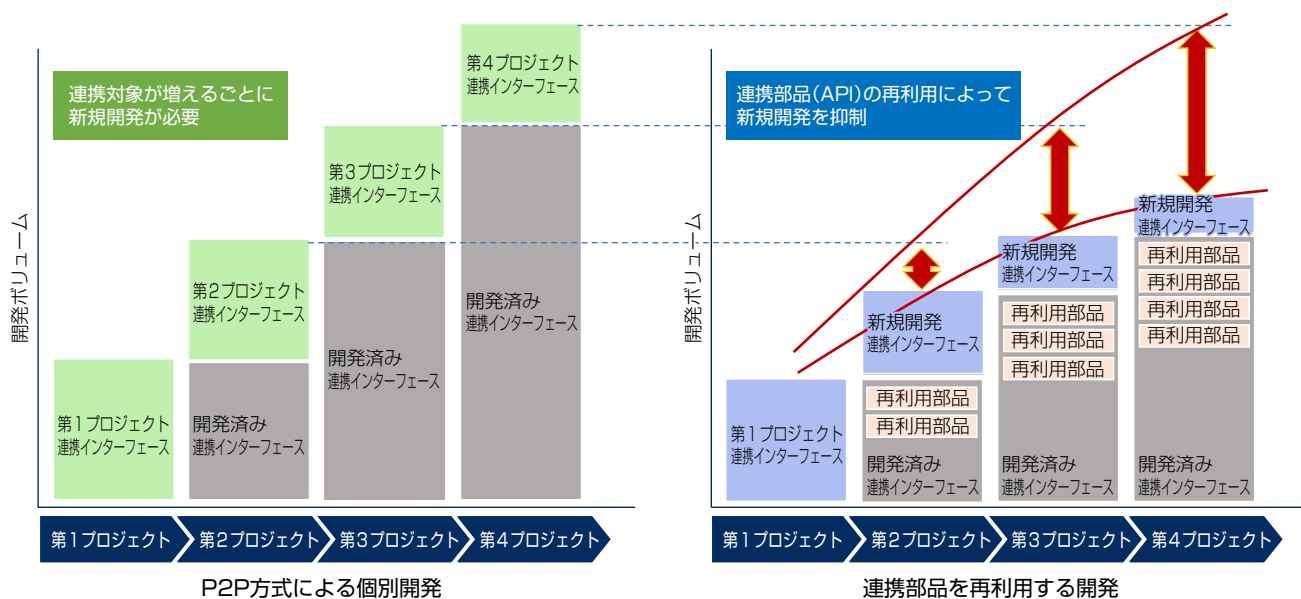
連携対象が増えるごとに
新規開発が必要

開発ボリューム

第1プロジェクト
連携インターフェース

第2プロジェクト
連携インターフェース

開発済み
連携インターフェース

第3プロジェクト
連携インターフェース

開発済み
連携インターフェース

第4プロジェクト
連携インターフェース

開発済み
連携インターフェース

第1プロジェクト
第2プロジェクト
第3プロジェクト
第4プロジェクト

P2P方式による個別開発

連携部品(API)の再利用によって
新規開発を抑制

開発ボリューム

第1プロジェクト
連携インターフェース

新規開発
連携インターフェース

再利用部品
再利用部品

開発済み
連携インターフェース

新規開発
連携インターフェース

再利用部品
再利用部品
再利用部品

開発済み
連携インターフェース

新規開発
連携インターフェース

再利用部品
再利用部品
再利用部品
再利用部品

開発済み
連携インターフェース

第1プロジェクト
第2プロジェクト
第3プロジェクト
第4プロジェクト

連携部品を再利用する開発